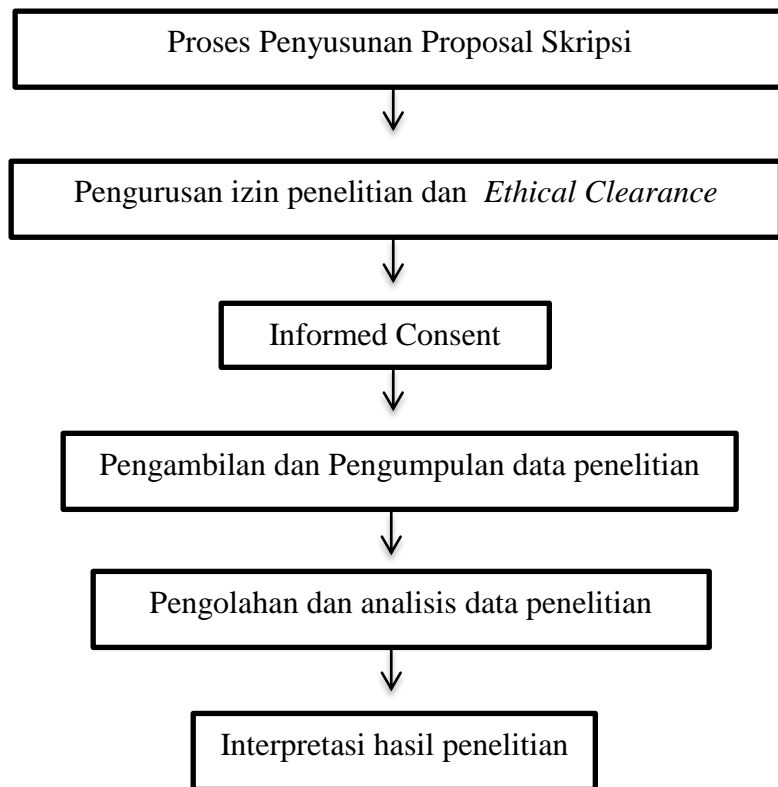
Proses Penyusunan Proposal Skripsi

Pengurusan izin penelitian dan *Ethical Clearance*

Informed Consent

Pengambilan dan Pengumpulan data penelitian

Pengolahan dan analisis data penelitian

Interpretasi hasil penelitian